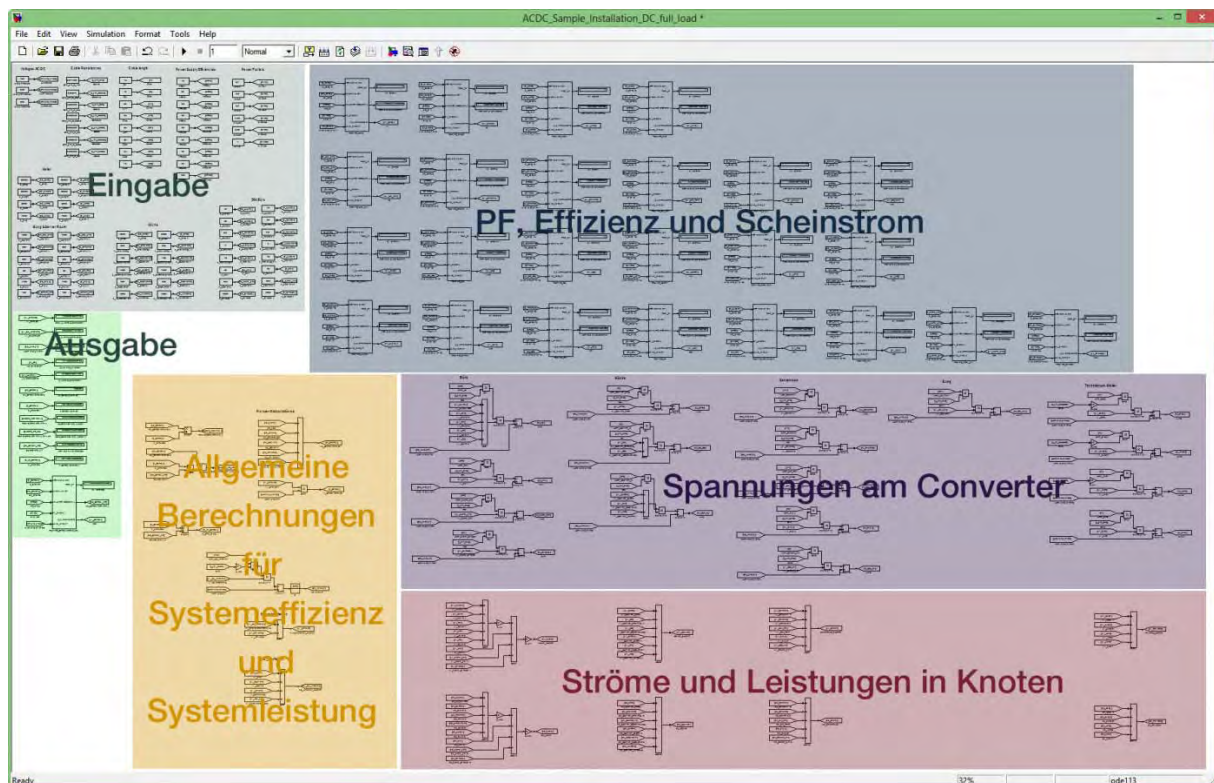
ACDC_Sample_Installation_DC_full_load *

File Edit View Simulation Format Tools Help

1 Normal

Eingabe

PF, Effizienz und Scheinstrom

Ausgabe

Allgemeine Berechnungen für Systemeffizienz und Systemleistung

Spannungen am Converter

Ströme und Leistungen in Knoten

Ready 32% ode113